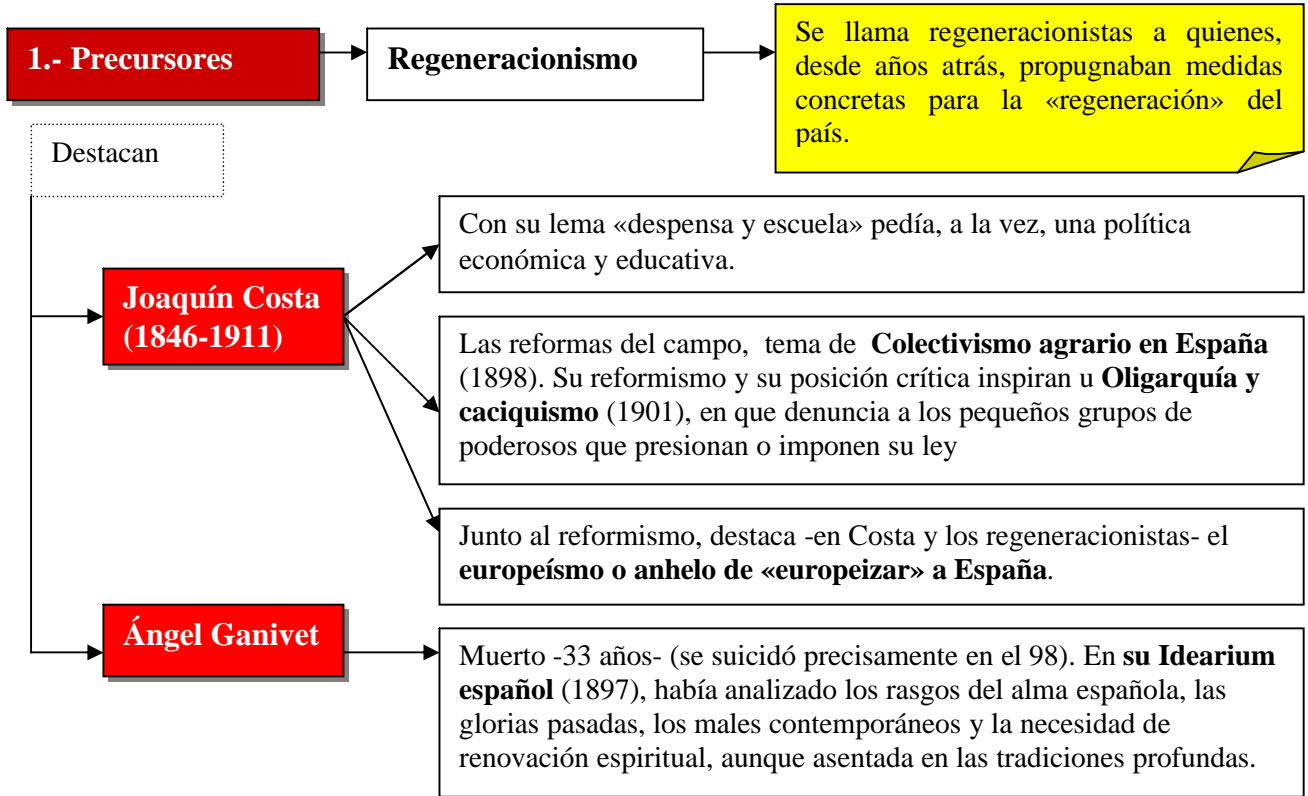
1.- Precursores

Regeneracionismo

Se llama regeneracionistas a quienes, desde años atrás, propugnaban medidas concretas para la «regeneración» del país.

Destacan

Joaquín Costa (1846-1911)

Con su lema «despensa y escuela» pedía, a la vez, una política económica y educativa.

Las reformas del campo, tema de **Colectivismo agrario en España** (1898). Su reformismo y su posición crítica inspiran u **Oligarquía y caciquismo** (1901), en que denuncia a los pequeños grupos de poderosos que presionan o imponen su ley

Junto al reformismo, destaca -en Costa y los regeneracionistas- el **europeísmo o anhelo de «europeizar» a España**.

Ángel Ganivet

Muerto -33 años- (se suicidó precisamente en el 98). En **su Idearium español** (1897), había analizado los rasgos del alma española, las glorias pasadas, los males contemporáneos y la necesidad de renovación espiritual, aunque asentada en las tradiciones profundas.